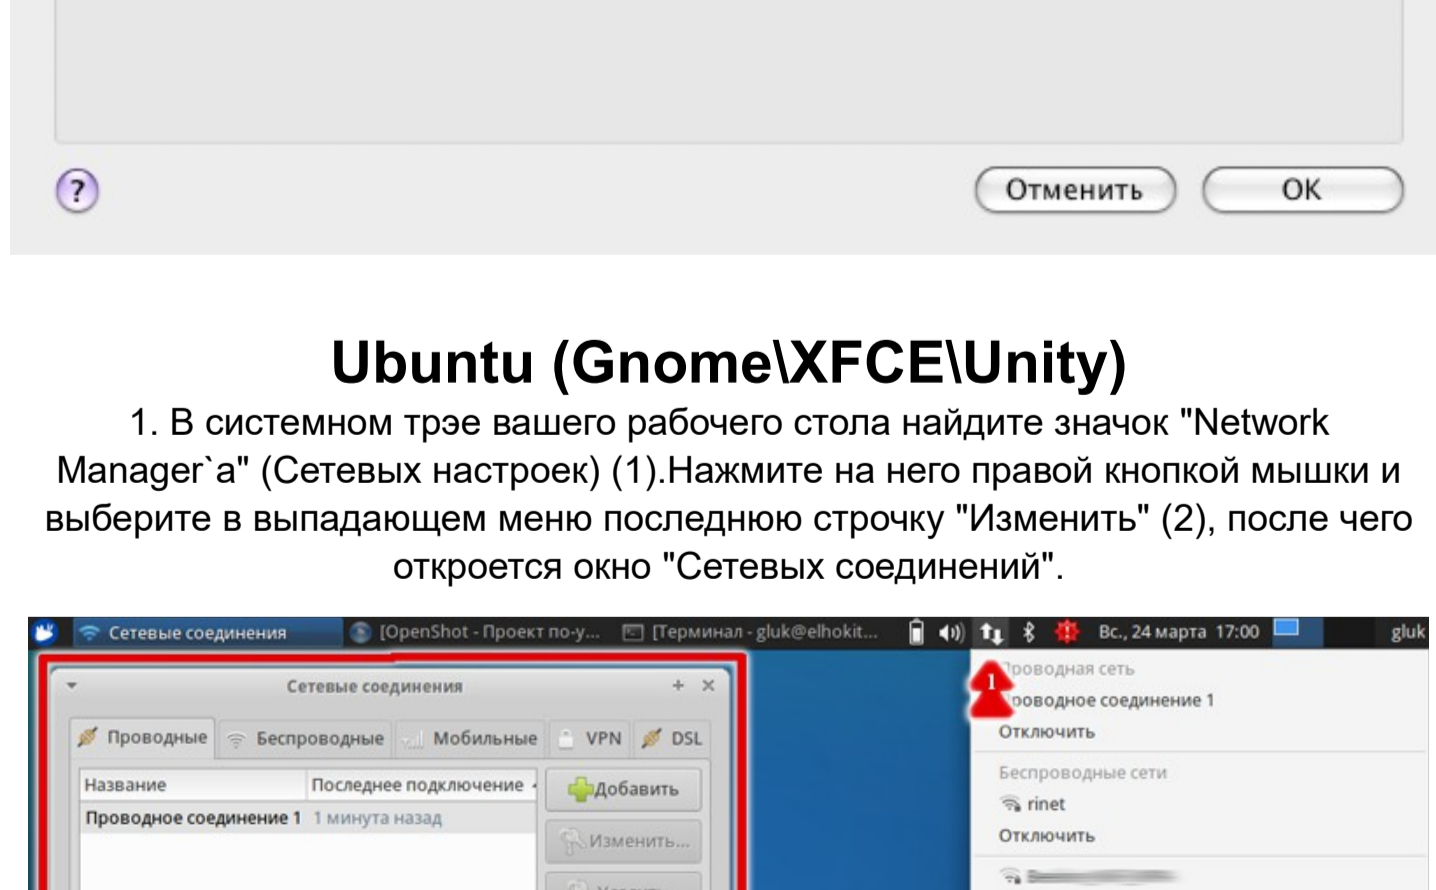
?

Отменить

OK

Ubuntu (Gnome\XFCE\Unity)

1. В системном трэе вашего рабочего стола найдите значок "Network Manager`a" (Сетевых настроек) (1).Нажмите на него правой кнопкой мышки и выберите в выпадающем меню последнюю строчку "Изменить" (2), после чего откроется окно "Сетевых соединений".

Сетевые соединения [OpenShot - Проект по-у... [Терминал - gluk@elhokit... Вс., 24 марта 17:00 gluk

Сетевые соединения

Проводные Беспроводные Мобильные VPN DSL

| Название | Последнее подключение |
|---|---|
| Проводное соединение 1 | 1 минута назад |

Добавить

Изменить...

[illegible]

1

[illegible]роводная сеть

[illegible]роводное соединение 1

Отключить

Беспроводные сети

rinet

Отключить

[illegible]